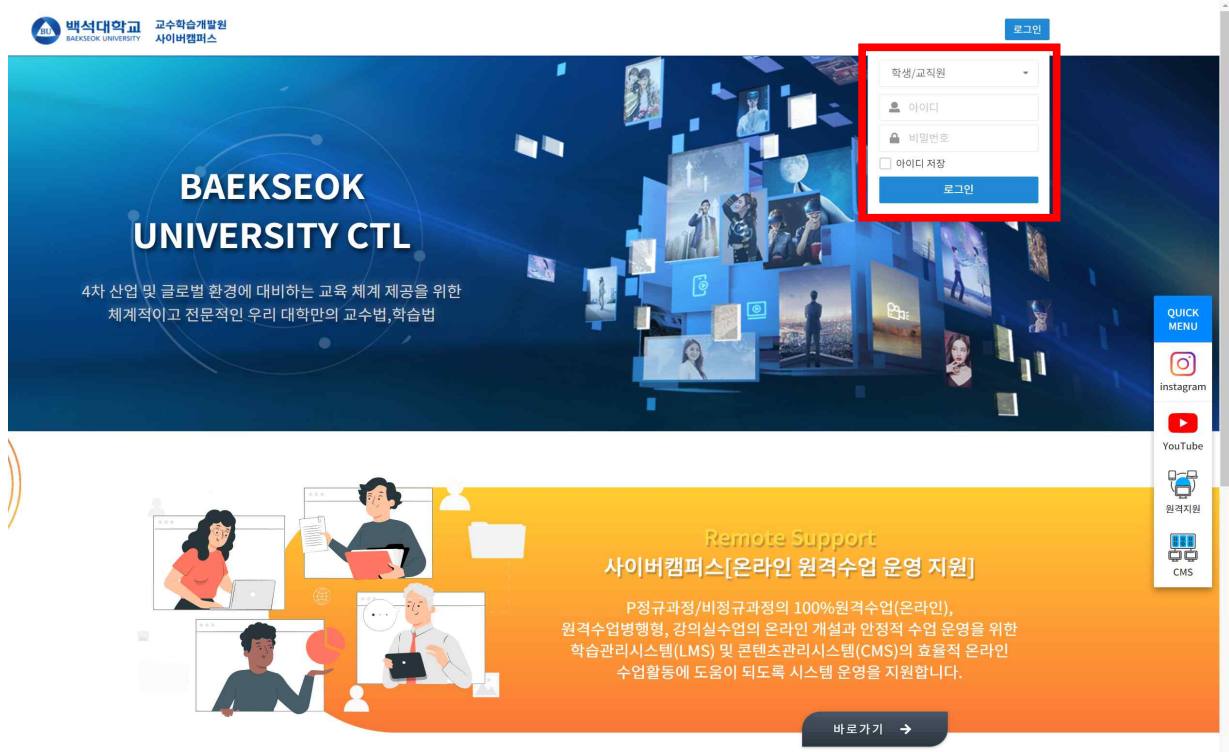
BU 백석대학교 BAEKSEOK UNIVERSITY 교수학습개발원 사이버캠퍼스

로그인

학생/교직원

아이디

비밀번호

아이디 저장

로그인

BAEKSEOK UNIVERSITY CTL

4차 산업 및 글로벌 환경에 대비하는 교육 체계 제공을 위한 체계적이고 전문적인 우리 대학만의 교수법,학습법

QUICK MENU

instagram

YouTube

원격지원

CMS

Remote Support

사이버캠퍼스[온라인 원격수업 운영 지원]

P정규과정/비정규과정의 100%원격수업(온라인), 원격수업병행형, 강의실수업의 온라인 개설과 안정적 수업 운영을 위한 학습관리시스템(LMS) 및 콘텐츠관리시스템(CMS)의 효율적 온라인 수업활동에 도움이 되도록 시스템 운영을 지원합니다.

바로가기